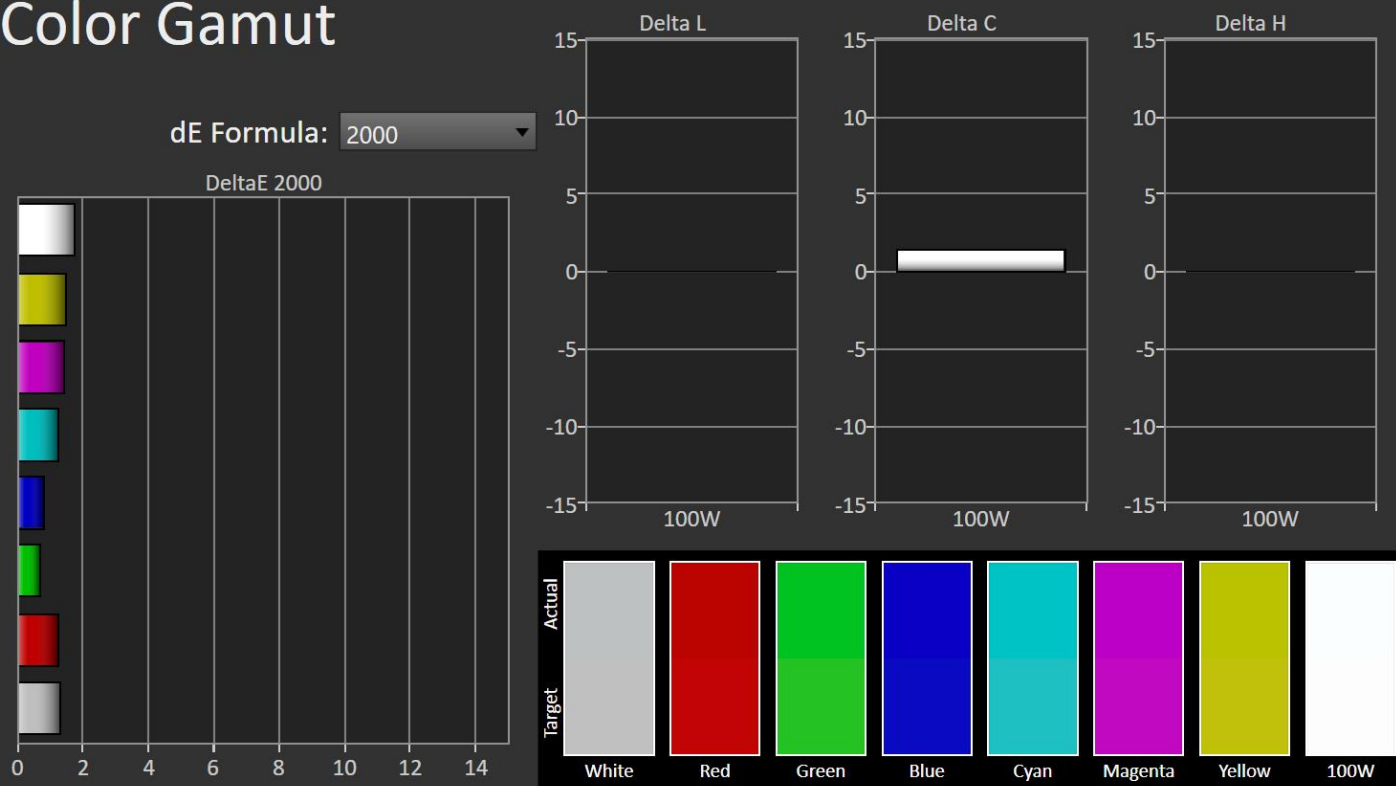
Color Gamut

dE Formula: 2000

DeltaE 2000

0 2 4 6 8 10 12 14

Delta L

15
10
5
0
-5
-10
-15
100W

Delta C

15
10
5
0
-5
-10
-15
100W

Delta H

15
10
5
0
-5
-10
-15
100W

Actual
Target

White Red Green Blue Cyan Magenta Yellow 100W